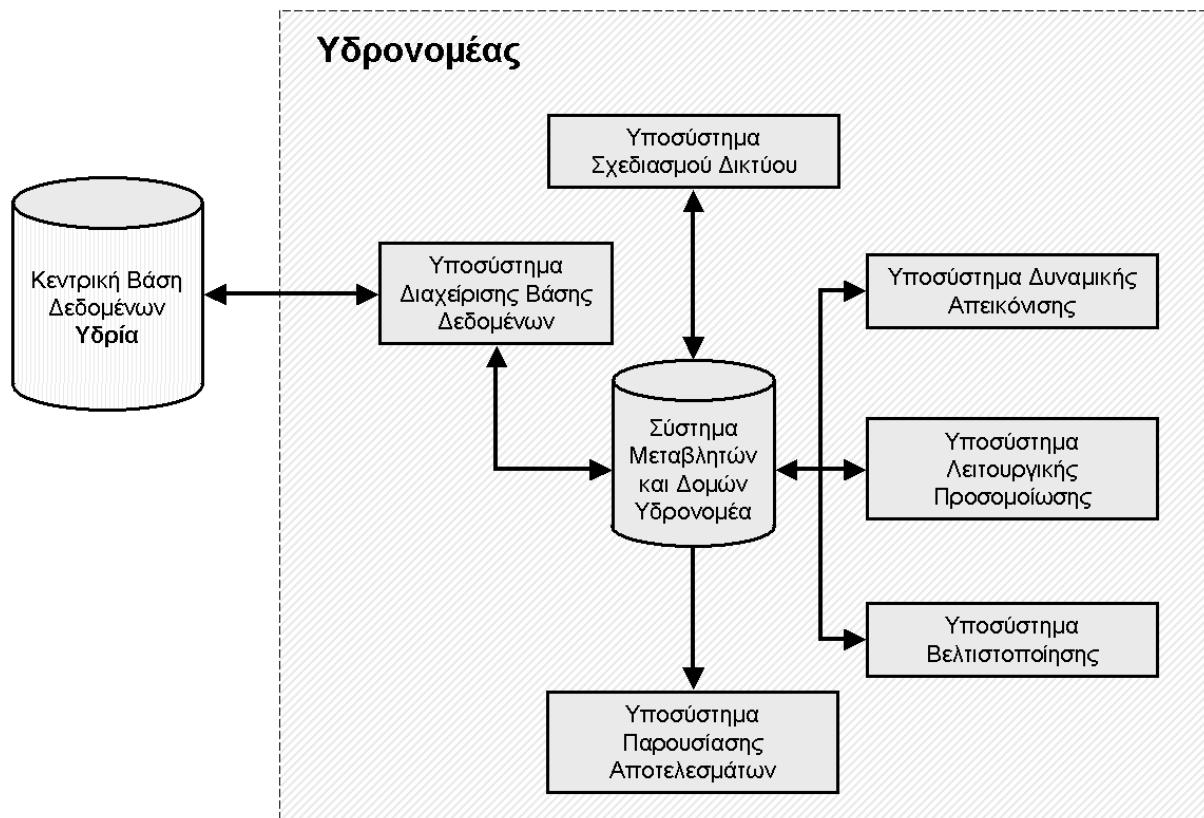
Υδρονομέας

Κεντρική Βάση Δεδομένων Υδρία

Υποσύστημα Σχεδιασμού Δικτύου

Υποσύστημα Διαχείρισης Βάσης Δεδομένων

Υποσύστημα Δυναμικής Απεικόνισης

Σύστημα Μεταβλητών και Δομών Υδρονομέα

Υποσύστημα Λειτουργικής Προσομοίωσης

Υποσύστημα Βελτιστοποίησης

Υποσύστημα Παρουσίασης Αποτελεσμάτων